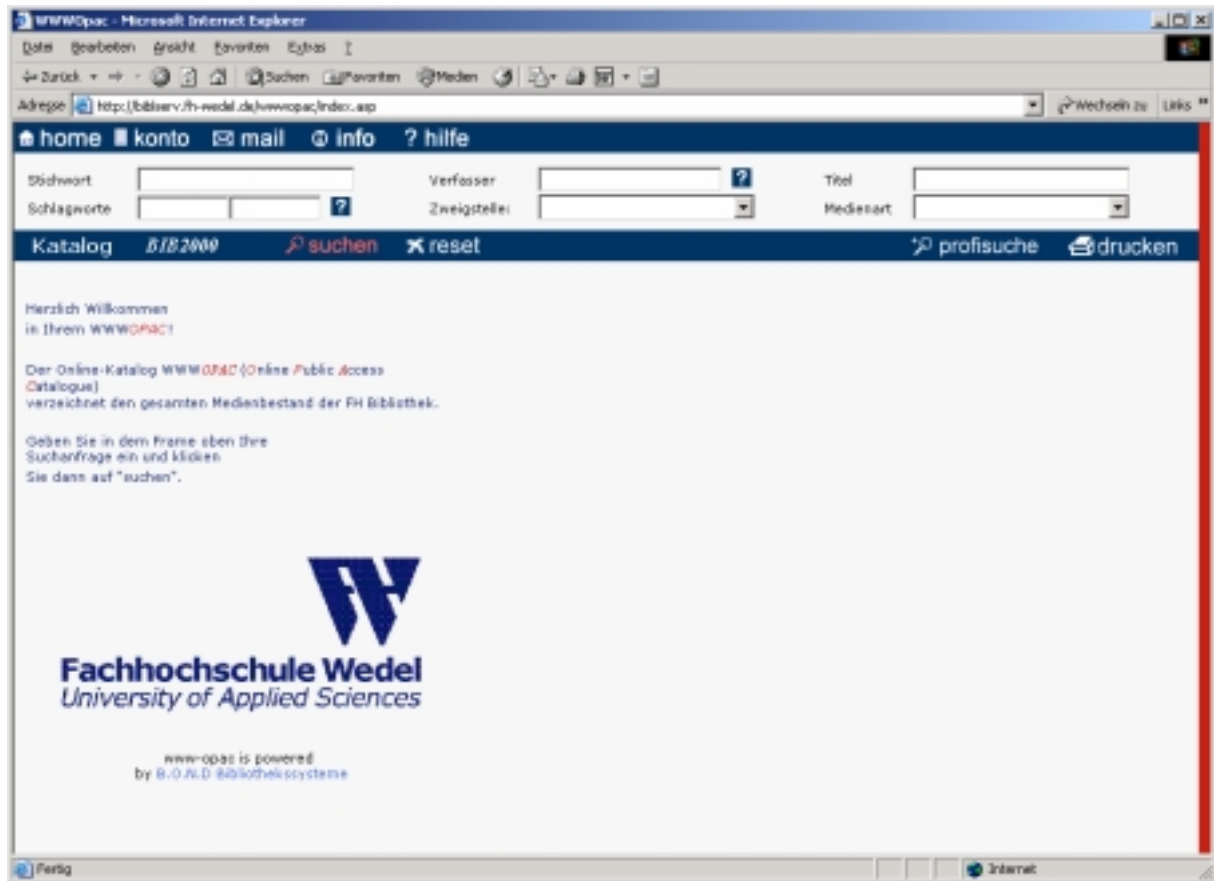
WWWOpac - Microsoft Internet Explorer

Datei Bearbeiten Ansicht Favoriten Extras ?

Zurück Suchen Favoriten Medien

Adresse http://bibserv.fh-wedel.de/wwwopac/index.asp

Wechseln zu Links

home konto mail info ? hilfe

Stichwort

Verfasser

Titel

Schlagworte

Zweigstelle:

Medienart

Katalog BIB2000 suchen reset profisuche drucken

Herzlich Willkommen in Ihrem WWWOPAC!

Der Online-Katalog WWWOPAC (Online Public Access Catalogue) verzeichnet den gesamten Medienbestand der FH Bibliothek.

Geben Sie in dem Frame oben Ihre Suchanfrage ein und klicken Sie dann auf "suchen".

Fachhochschule Wedel
University of Applied Sciences

www-opac is powered by B.O.N.D Bibliothekssysteme

Fertig

Internet